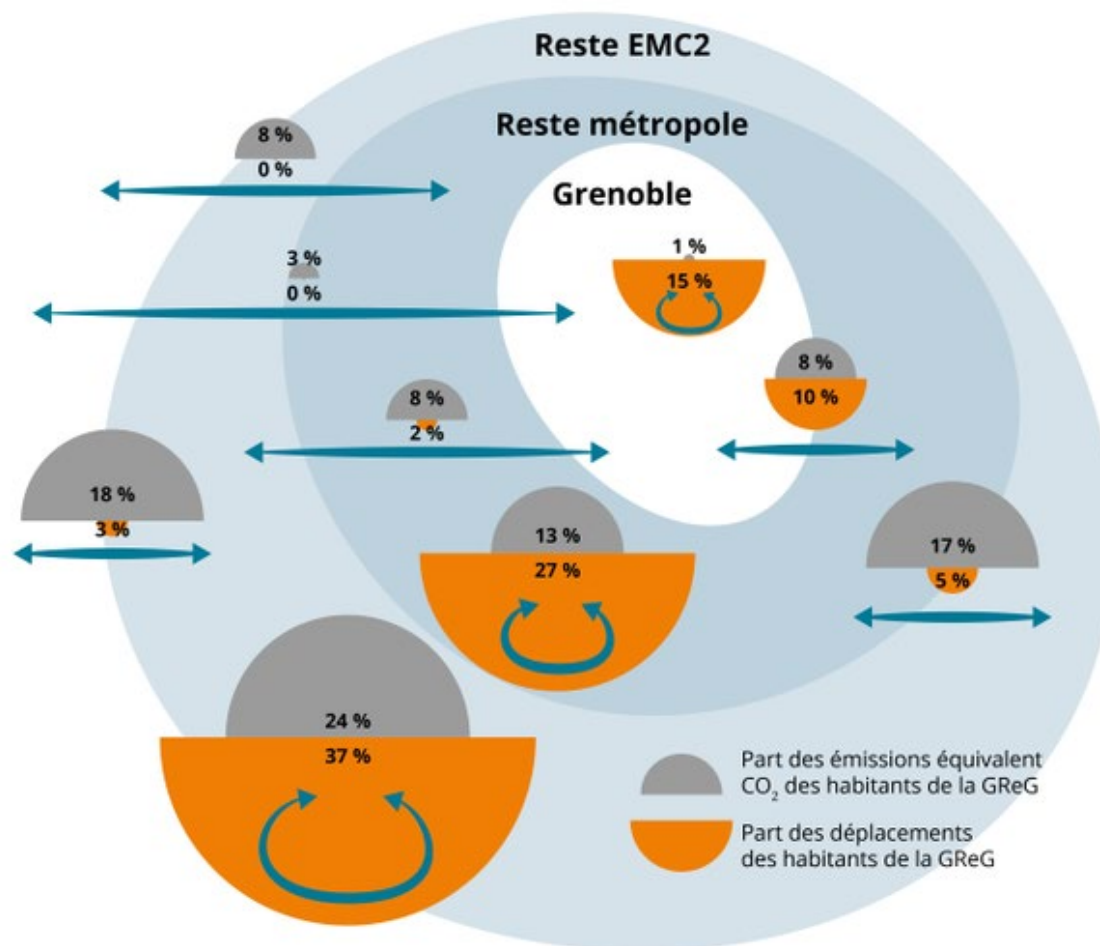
Reste EMC2

Reste métropole

Grenoble

8 %
0 %

3 %
0 %

1 %
15 %

8 %
10 %

8 %
2 %

18 %
3 %

13 %
27 %

17 %
5 %

24 %
37 %

Part des émissions équivalent $CO_2$ des habitants de la GReG

Part des déplacements des habitants de la GReG